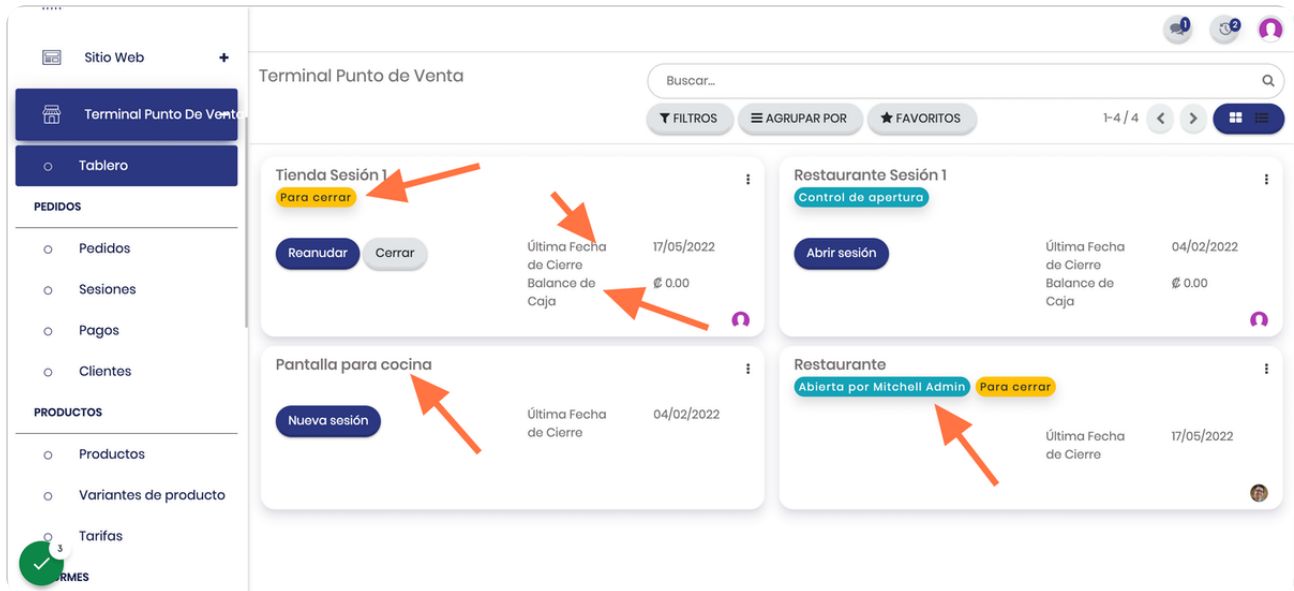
Sitio Web +

Terminal Punto De Venta

Tablero

PEDIDOS

Pedidos

Sesiones

Pagos

Clientes

PRODUCTOS

Productos

Variantes de producto

Tarifas

3

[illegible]RMES

1 2

Terminal Punto de Venta

Buscar...

FILTROS | AGRUPAR POR | FAVORITOS

1-4 / 4

Tienda Sesión 1
Para cerrar
Reanudar | Cerrar
Última Fecha de Cierre 17/05/2022
Balance de Caja ₡ 0.00

Restaurante Sesión 1
Control de apertura
Abrir sesión
Última Fecha de Cierre 04/02/2022
Balance de Caja ₡ 0.00

Pantalla para cocina
Nueva sesión
Última Fecha de Cierre 04/02/2022

Restaurante
Abierta por Mitchell Admin | Para cerrar
Última Fecha de Cierre 17/05/2022